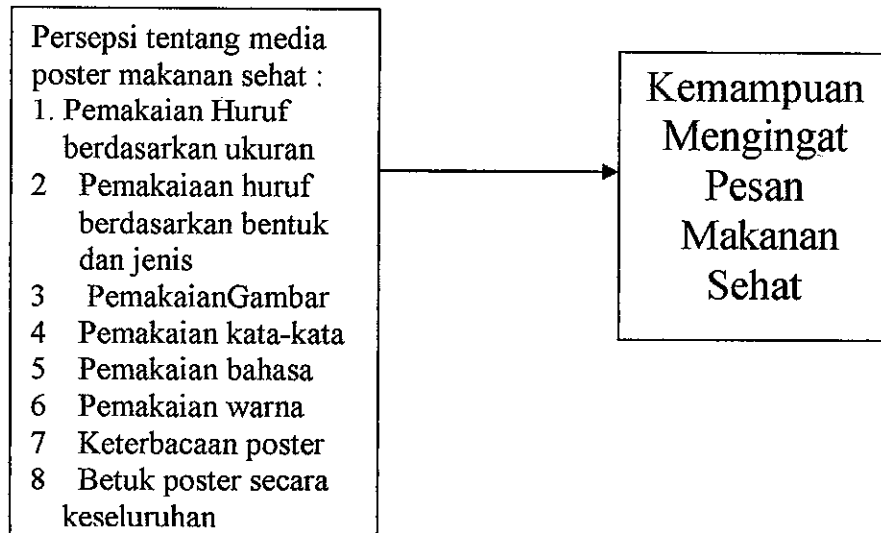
Persepsi tentang media poster makanan sehat :
1. Pemakaian Huruf berdasarkan ukuran
2 Pemakaiaan huruf berdasarkan bentuk dan jenis
3 PemakaianGambar
4 Pemakaian kata-kata
5 Pemakaian bahasa
6 Pemakaian warna
7 Keterbacaan poster
8 Betuk poster secara keseluruhan

Kemampuan Mengingat Pesan Makanan Sehat